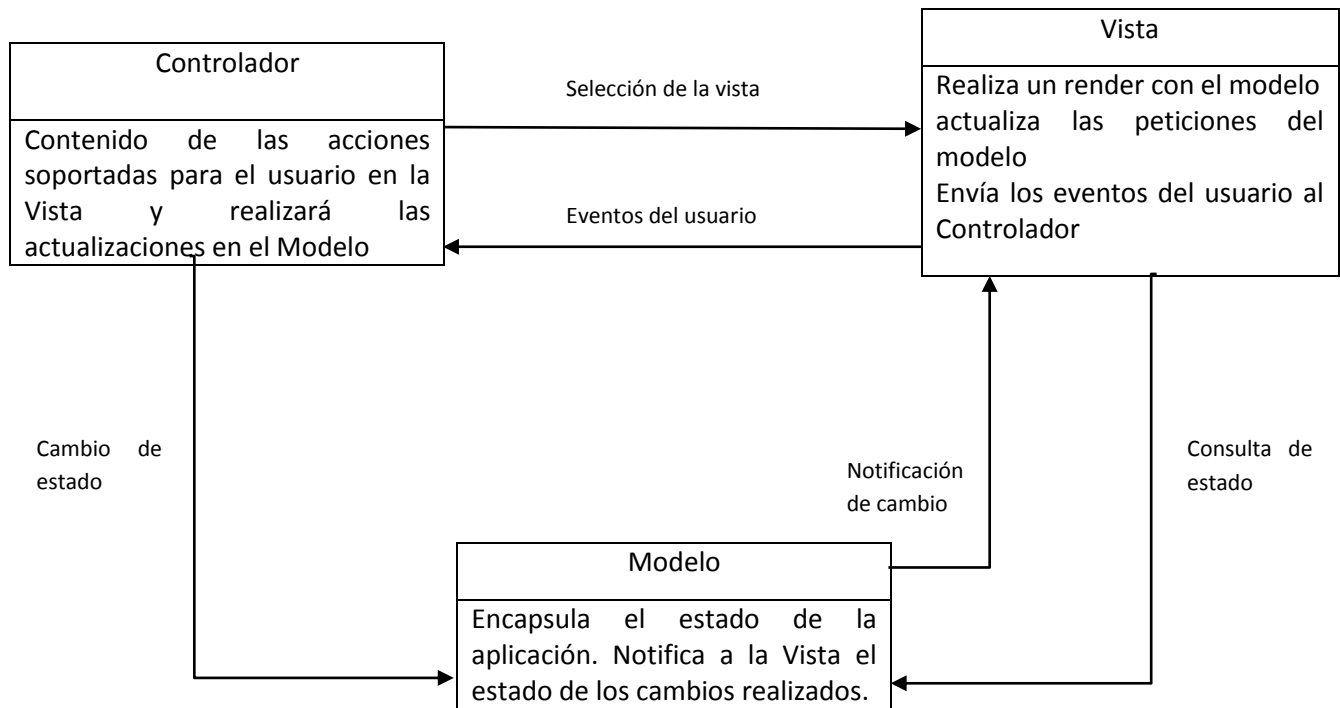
Controlador

Contenido de las acciones soportadas para el usuario en la Vista y realizará las actualizaciones en el Modelo

Selección de la vista

Eventos del usuario

Vista

Realiza un render con el modelo actualiza las peticiones del modelo
Envía los eventos del usuario al Controlador

Cambio de estado

Notificación de cambio

Consulta de estado

Modelo

Encapsula el estado de la aplicación. Notifica a la Vista el estado de los cambios realizados.